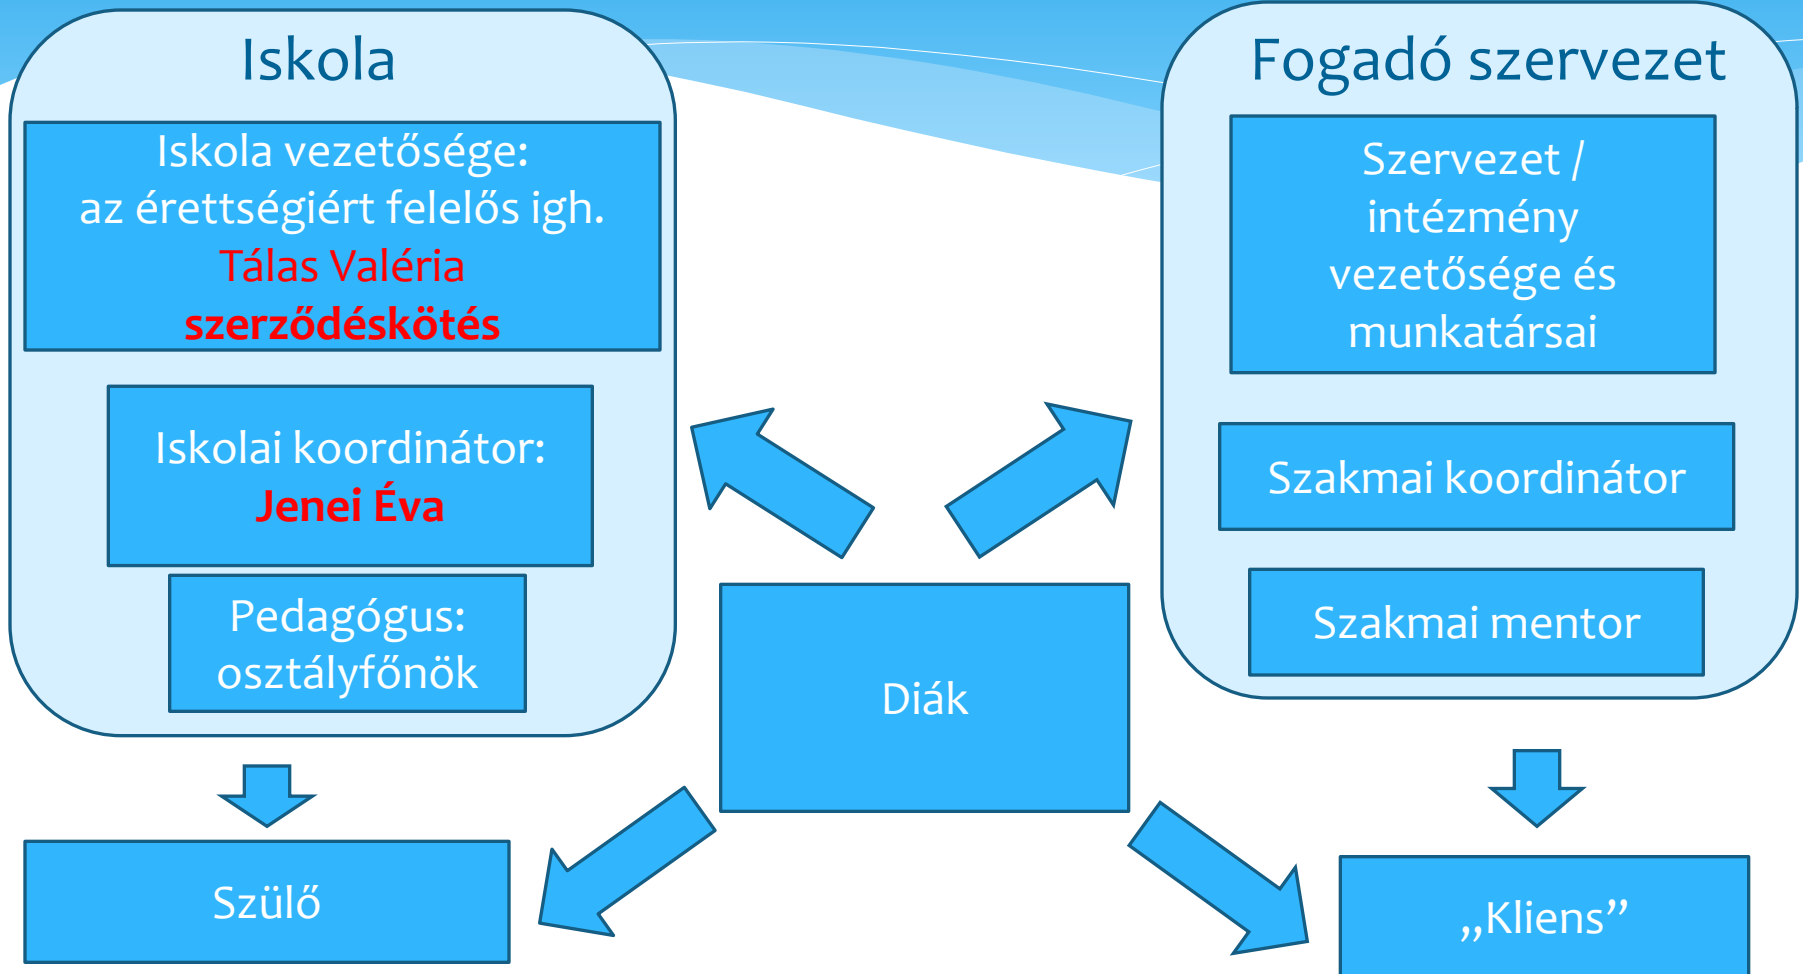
Iskola

Iskola vezetősége:
az érettségiért felelős igh.
Tálas Valéria
szerződéskötés

Iskolai koordinátor:
Jenei Éva

Pedagógus:
osztályfőnök

Fogadó szervezet

Szervezet / intézmény vezetősége és munkatársai

Szakmai koordinátor

Szakmai mentor

Diák

Szülő

„Kliens”